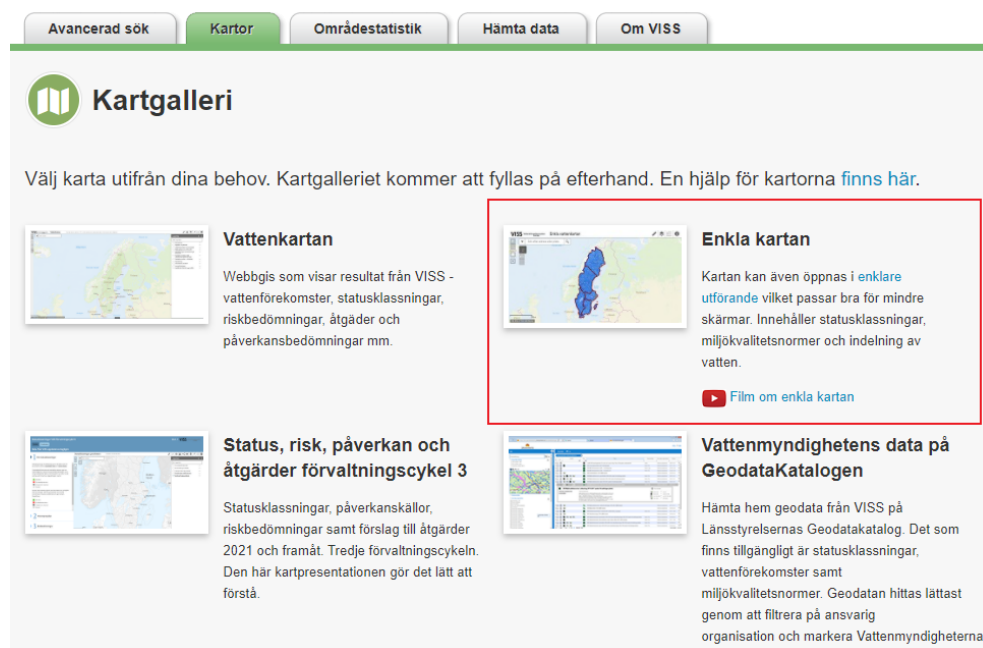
Avancerad sök | Kartor | Områdestatistik | Hämta data | Om VISS

Kartgalleri

Välj karta utifrån dina behov. Kartgalleriet kommer att fyllas på efterhand. En hjälp för kartorna finns här.

Vattenkartan

Webbgis som visar resultat från VISS - vattenförekomster, statusklassningar, riskbedömningar, åtgärder och påverkansbedömningar mm.

Enkla kartan

Kartan kan även öppnas i enklare utförande vilket passar bra för mindre skärmar. Innehåller statusklassningar, miljökvalitetsnormer och indelning av vatten.

Film om enkla kartan

Status, risk, påverkan och åtgärder förvaltningscykel 3

Statusklassningar, påverkanskällor, riskbedömningar samt förslag till åtgärder 2021 och framåt. Tredje förvaltningscykeln. Den här kartpresentationen gör det lätt att förstå.

Vattenmyndighetens data på GeodataKatalogen

Hämta hem geodata från VISS på Länsstyrelsernas Geodatakatalog. Det som finns tillgängligt är statusklassningar, vattenförekomster samt miljökvalitetsnormer. Geodatan hittas lättast genom att filtrera på ansvarig organisation och markera Vattenmyndigheterna